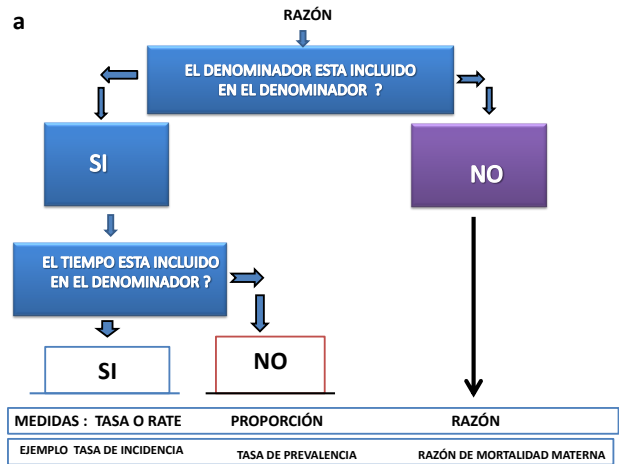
a

RAZÓN

EL DENOMINADOR ESTA INCLUIDO EN EL DENOMINADOR ?

SI

NO

EL TIEMPO ESTA INCLUIDO EN EL DENOMINADOR ?

SI

NO

MEDIDAS : TASA O RATE PROPORCIÓN RAZÓN

EJEMPLO TASA DE INCIDENCIA TASA DE PREVALENCIA RAZÓN DE MORTALIDAD MATERNA